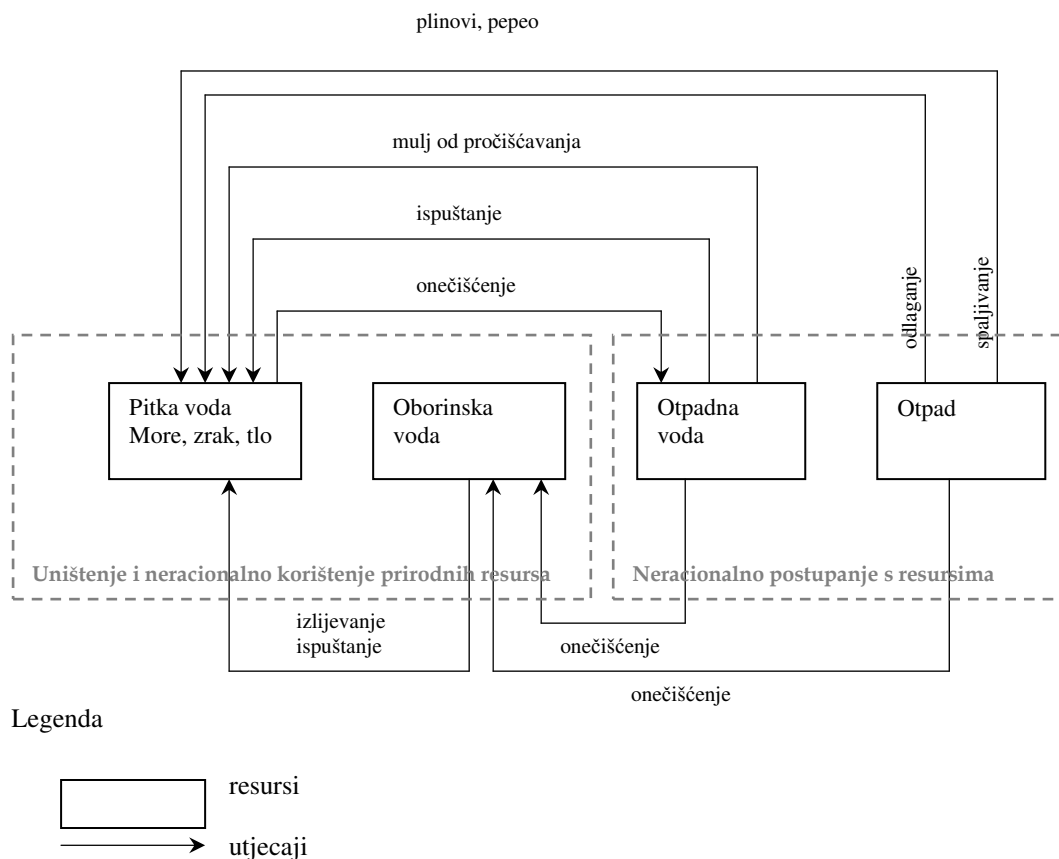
plinovi, pepeo

mulj od pročišćavanja

ispuštanje

onečišćenje

odlaganje

spaljivanje

Pitka voda
More, zrak, tlo

Oborinska voda

Otpadna voda

Otpad

Uništenje i neracionalno korištenje prirodnih resursa

Neracionalno postupanje s resursima

izlijevanje
ispuštanje

onečišćenje

onečišćenje

Legenda

resursi

utjecaji